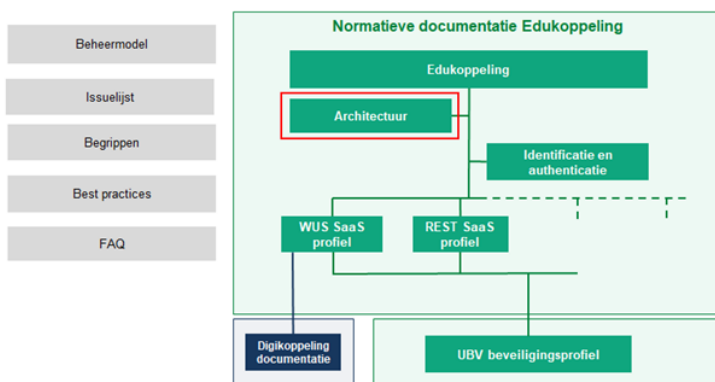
Beheermodel

Issuelijst

Begrippen

Best practices

FAQ

Normatieve documentatie Edukoppeling

Edukoppeling

Architectuur

Identificatie en authenticatie

WUS SaaS profiel

REST SaaS profiel

Digikoppeling documentatie

UBV beveiligingsprofiel